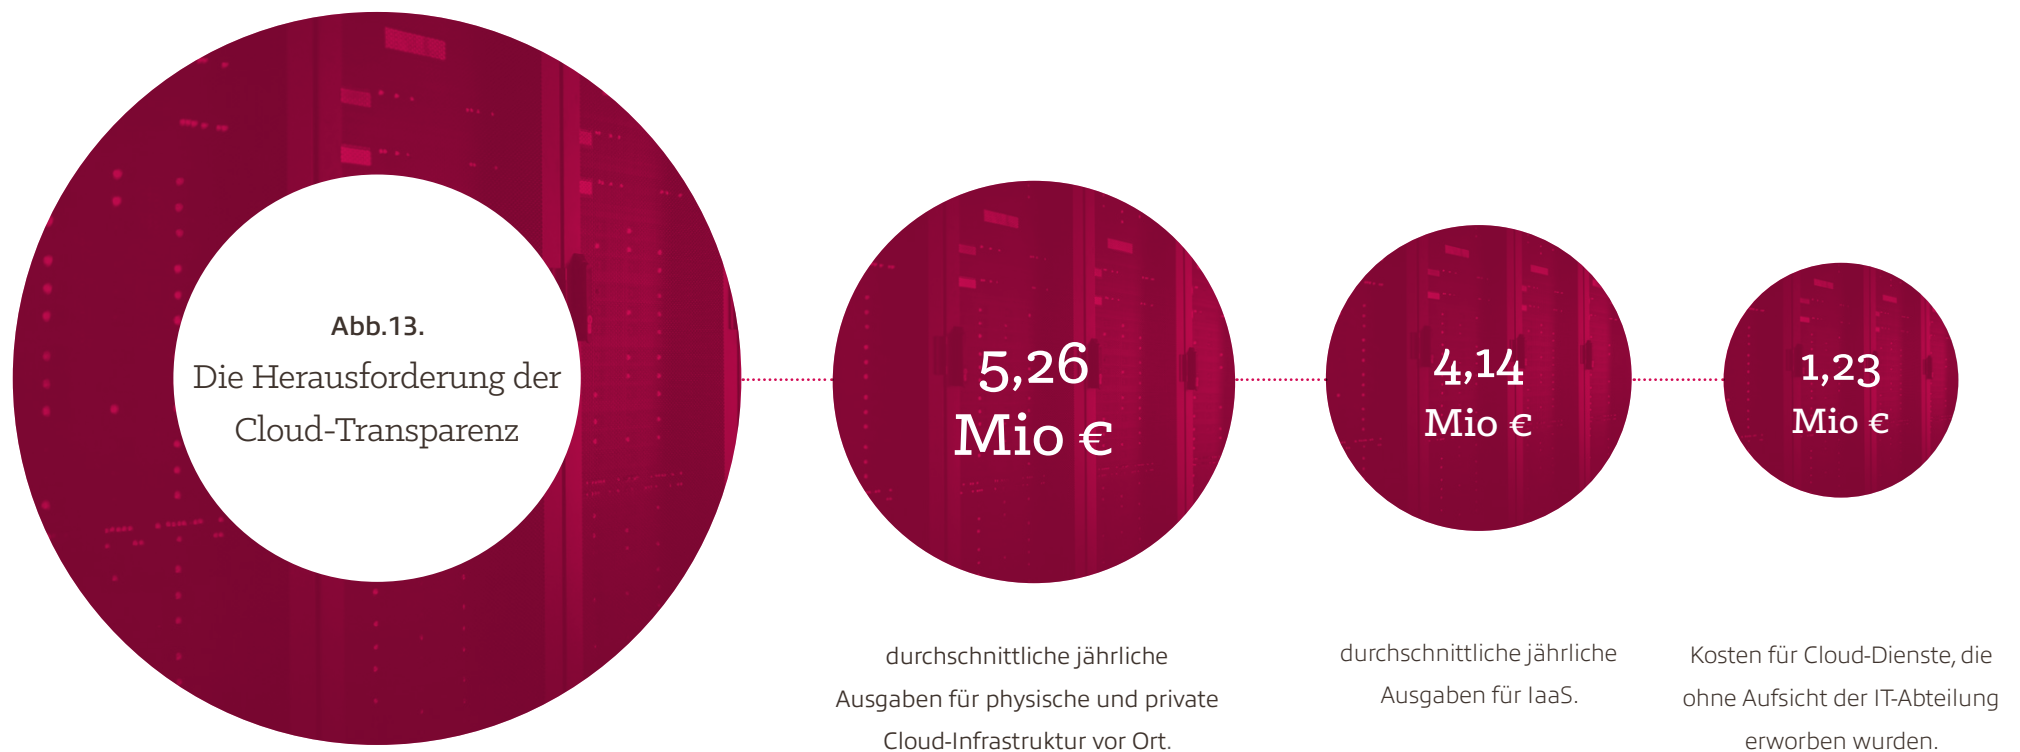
Abb.13.
Die Herausforderung der Cloud-Transparenz

5,26 Mio €

durchschnittliche jährliche Ausgaben für physische und private Cloud-Infrastruktur vor Ort.

4,14 Mio €

durchschnittliche jährliche Ausgaben für IaaS.

1,23 Mio €

Kosten für Cloud-Dienste, die ohne Aufsicht der IT-Abteilung erworben wurden.